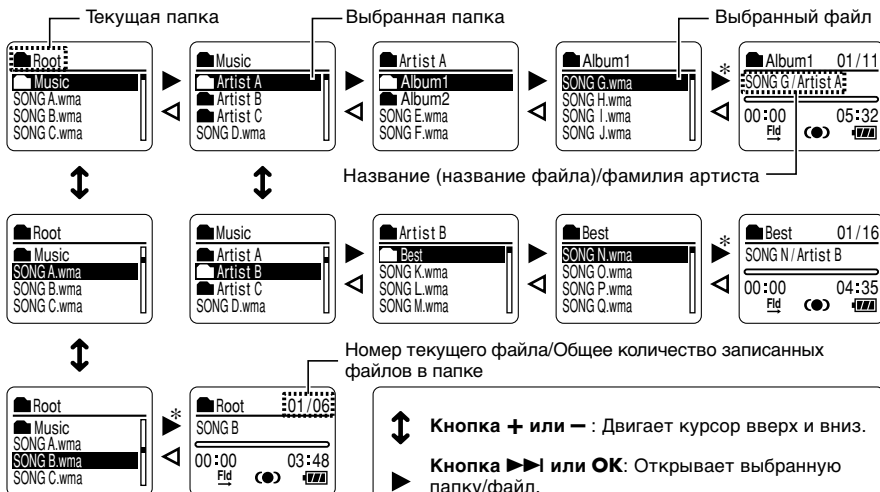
Текущая папка

Выбранная папка

Выбранный файл

Root
Music
SONG A.wma
SONG B.wma
SONG C.wma

Music
Artist A
Artist B
Artist C
SONG D.wma

Artist A
Album1
Album2
SONG E.wma
SONG F.wma

Album1
SONG G.wma
SONG H.wma
SONG I.wma
SONG J.wma

*

Album1 01/11
SONG G / Artist A
00:00 05:32
Fld

Название (название файла)/фамилия артиста

Root
Music
SONG A.wma
SONG B.wma
SONG C.wma

Music
Artist A
Artist B
Artist C
SONG D.wma

Artist B
Best
SONG K.wma
SONG L.wma
SONG M.wma

Best
SONG N.wma
SONG O.wma
SONG P.wma
SONG Q.wma

*

Best 01/16
SONG N / Artist B
00:00 04:35
Fld

Номер текущего файла/Общее количество записанных файлов в папке

Root
Music
SONG A.wma
SONG B.wma
SONG C.wma

*

Root 01/06
SONG B
00:00 03:48
Fld

Кнопка + или –: Двигает курсор вверх и вниз.

Кнопка ►►| или OK: Открывает выбранную папку/файл.